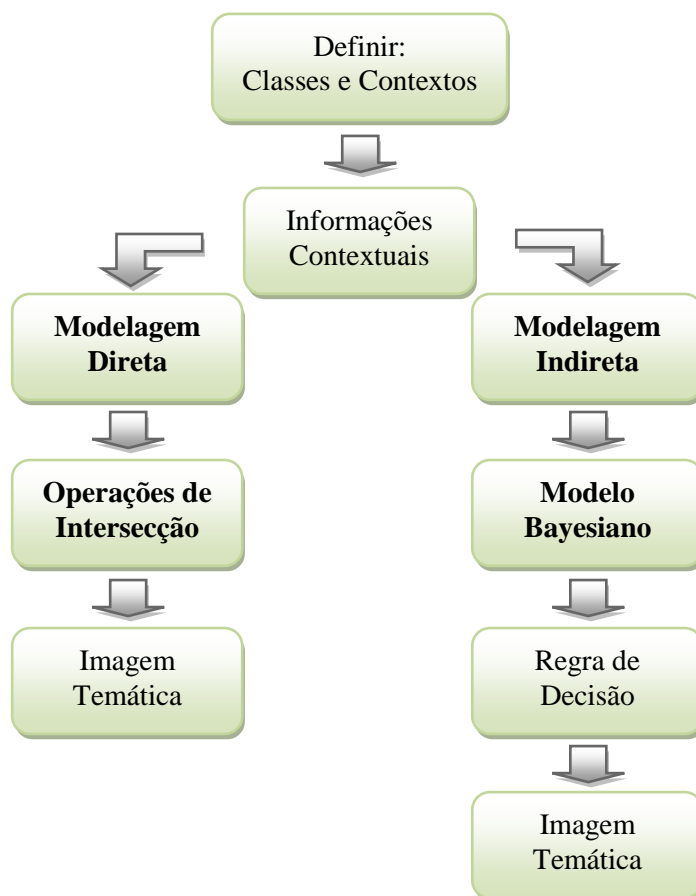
Definir:
Classes e Contextos

Informações
Contextuais

**Modelagem
Direta**

**Operações de
Intersecção**

Imagem
Temática

**Modelagem
Indireta**

**Modelo
Bayesiano**

Regra de
Decisão

Imagem
Temática